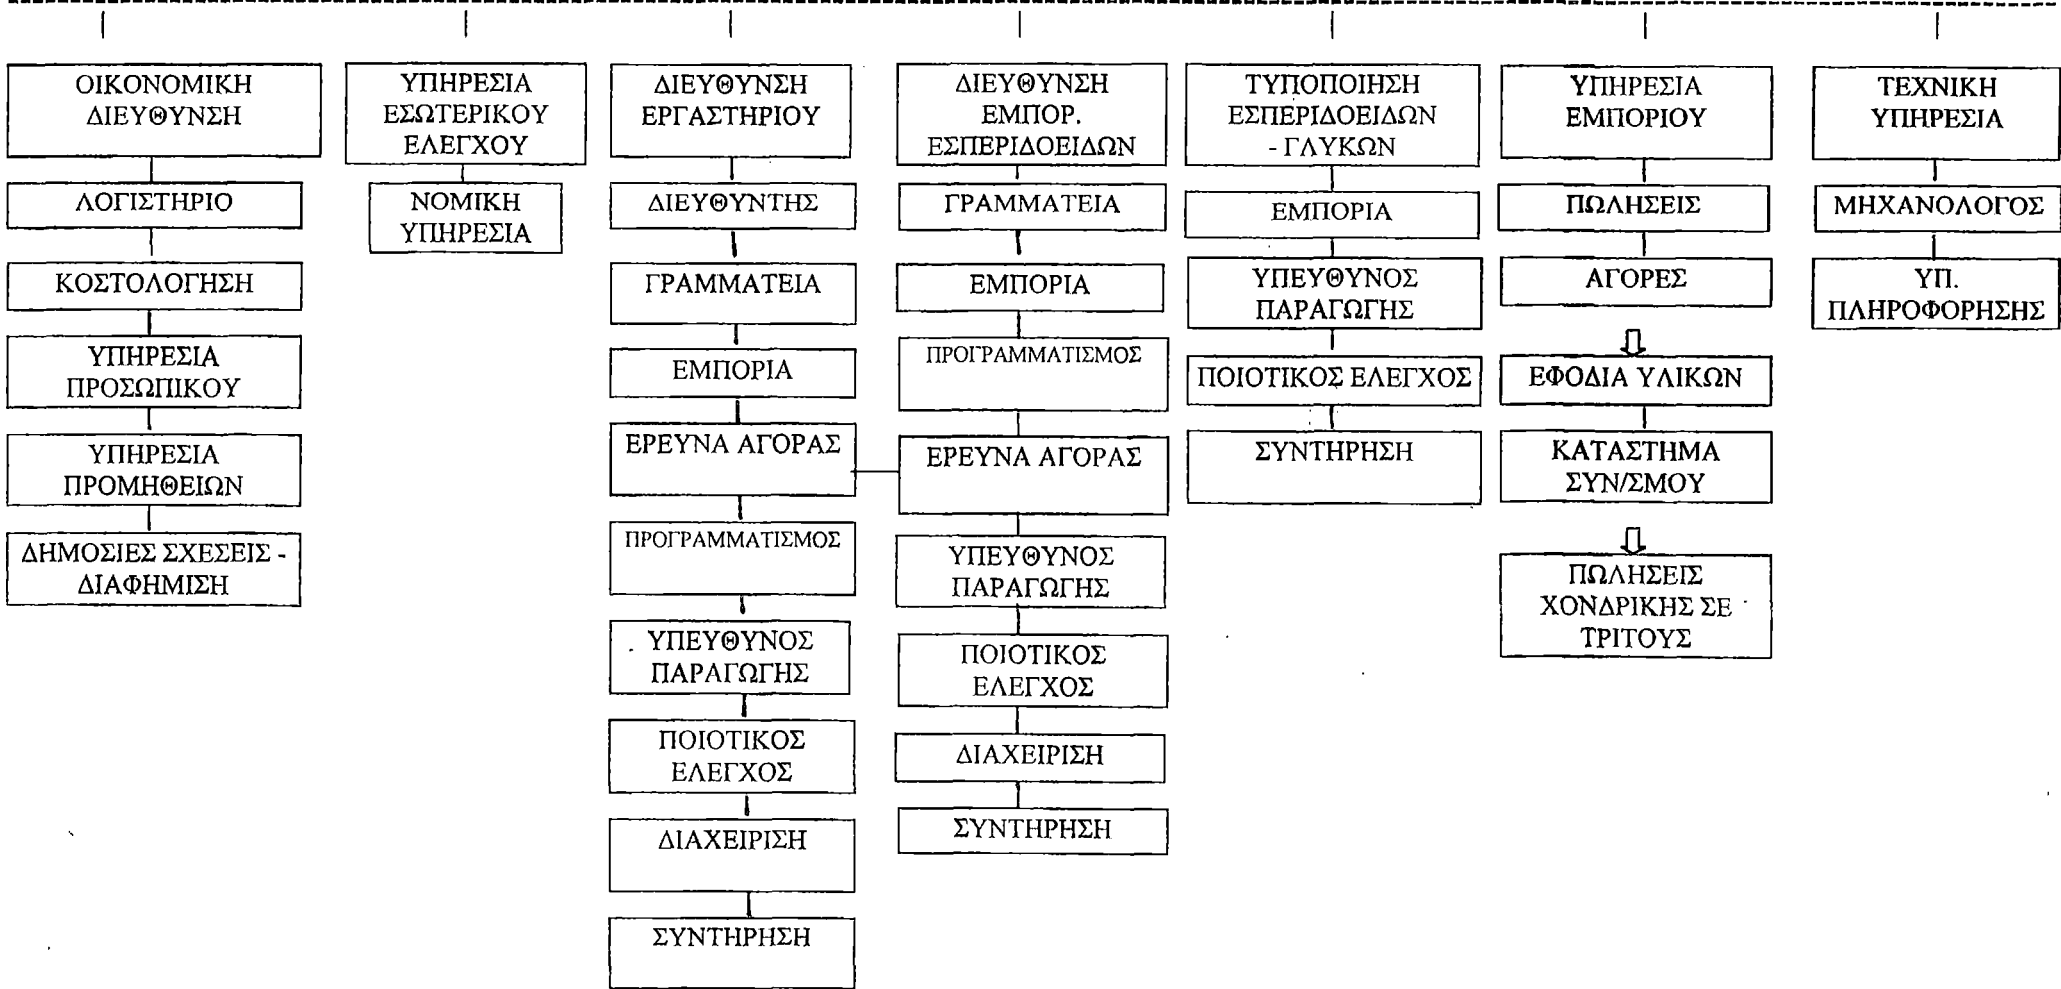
ΟΙΚΟΝΟΜΙΚΗ ΔΙΕΥΘΥΝΣΗ

ΛΟΓΙΣΤΗΡΙΟ

ΚΟΣΤΟΛΟΓΗΣΗ

ΥΠΗΡΕΣΙΑ ΠΡΟΣΩΠΙΚΟΥ

ΥΠΗΡΕΣΙΑ ΠΡΟΜΗΘΕΙΩΝ

ΔΗΜΟΣΙΕΣ ΣΧΕΣΕΙΣ - ΔΙΑΦΗΜΙΣΗ

ΥΠΗΡΕΣΙΑ ΕΣΩΤΕΡΙΚΟΥ ΕΛΕΓΧΟΥ

ΝΟΜΙΚΗ ΥΠΗΡΕΣΙΑ

ΔΙΕΥΘΥΝΣΗ ΕΡΓΑΣΤΗΡΙΟΥ

ΔΙΕΥΘΥΝΤΗΣ

ΓΡΑΜΜΑΤΕΙΑ

ΕΜΠΟΡΙΑ

ΕΡΕΥΝΑ ΑΓΟΡΑΣ

ΠΡΟΓΡΑΜΜΑΤΙΣΜΟΣ

ΥΠΕΥΘΥΝΟΣ ΠΑΡΑΓΩΓΗΣ

ΠΟΙΟΤΙΚΟΣ ΕΛΕΓΧΟΣ

ΔΙΑΧΕΙΡΙΣΗ

ΣΥΝΤΗΡΗΣΗ

ΔΙΕΥΘΥΝΣΗ ΕΜΠΟΡ. ΕΣΠΕΡΙΔΟΕΙΔΩΝ

ΓΡΑΜΜΑΤΕΙΑ

ΕΜΠΟΡΙΑ

ΠΡΟΓΡΑΜΜΑΤΙΣΜΟΣ

ΕΡΕΥΝΑ ΑΓΟΡΑΣ

ΥΠΕΥΘΥΝΟΣ ΠΑΡΑΓΩΓΗΣ

ΠΟΙΟΤΙΚΟΣ ΕΛΕΓΧΟΣ

ΔΙΑΧΕΙΡΙΣΗ

ΣΥΝΤΗΡΗΣΗ

ΤΥΠΟΠΟΙΗΣΗ ΕΣΠΕΡΙΔΟΕΙΔΩΝ - ΓΛΥΚΩΝ

ΕΜΠΟΡΙΑ

ΥΠΕΥΘΥΝΟΣ ΠΑΡΑΓΩΓΗΣ

ΠΟΙΟΤΙΚΟΣ ΕΛΕΓΧΟΣ

ΣΥΝΤΗΡΗΣΗ

ΥΠΗΡΕΣΙΑ ΕΜΠΟΡΙΟΥ

ΠΩΛΗΣΕΙΣ

ΑΓΟΡΕΣ

ΕΦΟΔΙΑ ΥΛΙΚΩΝ

ΚΑΤΑΣΤΗΜΑ ΣΥΝ/ΣΜΟΥ

ΠΩΛΗΣΕΙΣ ΧΟΝΔΡΙΚΗΣ ΣΕ ΤΡΙΤΟΥΣ

ΤΕΧΝΙΚΗ ΥΠΗΡΕΣΙΑ

ΜΗΧΑΝΟΛΟΓΟΣ

ΥΠ. ΠΛΗΡΟΦΟΡΗΣΗΣ